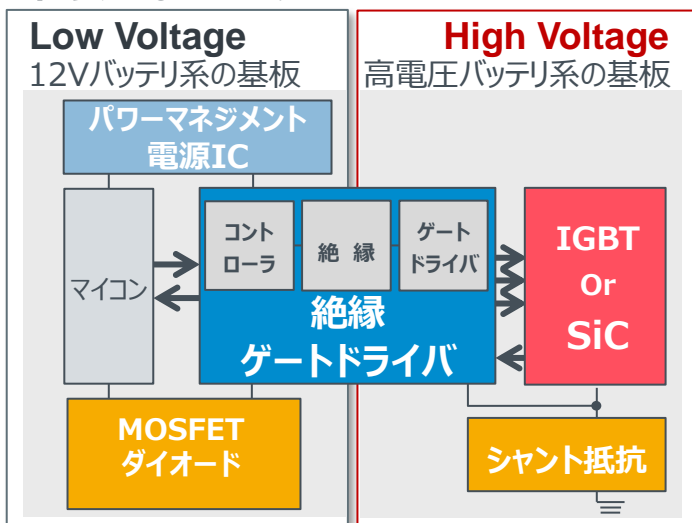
Low Voltage
12Vバッテリ系の基板

High Voltage
高電圧バッテリ系の基板

パワーマネジメント
電源IC

マイコン

コント
ローラ

絶 縁

ゲート
ドライバ

絶縁
ゲートドライバ

IGBT
Or
SiC

MOSFET
ダイオード

シャント抵抗